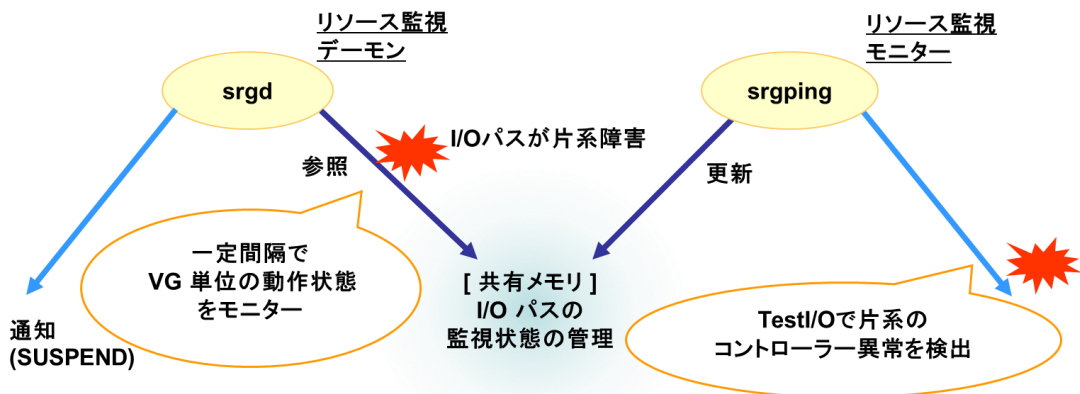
リソース監視デーモン

srgd

リソース監視モニター

srgping

I/Oパスが片系障害

参照

更新

一定間隔で VG 単位の動作状態をモニター

[ 共有メモリ ] I/O パスの監視状態の管理

通知 (SUSPEND)

TestI/Oで片系のコントローラー異常を検出